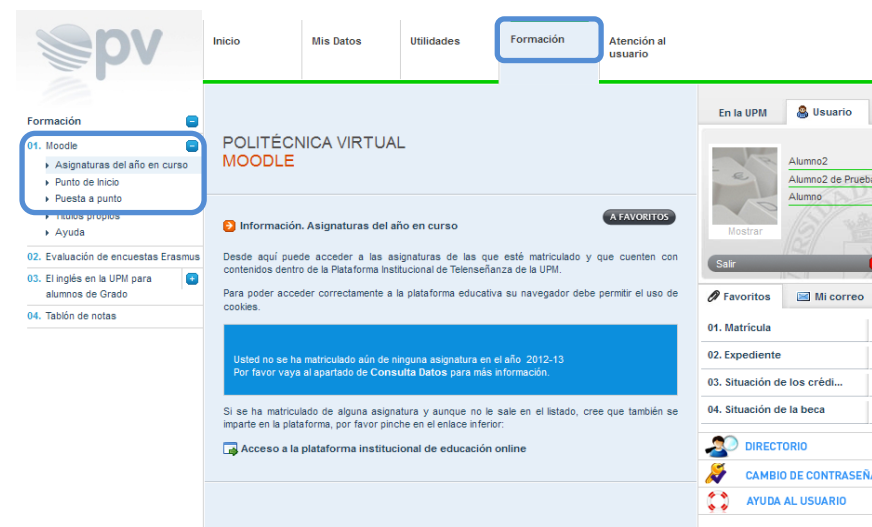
pv

Inicio
Mis Datos
Utilidades
Formación
Atención al usuario

Formación
01. Moodle
Asignaturas del año en curso
Punto de Inicio
Puesta a punto
Títulos propios
Ayuda
02. Evaluación de encuestas Erasmus
03. El inglés en la UPM para alumnos de Grado
04. Tablón de notas

POLITÉCNICA VIRTUAL
MOODLE

Información. Asignaturas del año en curso
A FAVORITOS

Desde aquí puede acceder a las asignaturas de las que esté matriculado y que cuenten con contenidos dentro de la Plataforma Institucional de Telenseñanza de la UPM.

Para poder acceder correctamente a la plataforma educativa su navegador debe permitir el uso de cookies.

Usted no se ha matriculado aún de ninguna asignatura en el año 2012-13
Por favor vaya al apartado de Consulta Datos para más información.

Si se ha matriculado de alguna asignatura y aunque no le sale en el listado, cree que también se imparte en la plataforma, por favor pinche en el enlace inferior:

Acceso a la plataforma institucional de educación online

En la UPM
Usuario
Alumno2
Alumno2 de Prueba
Alumno
Mostrar
Salir

Favoritos
Mi correo
01. Matrícula
02. Expediente
03. Situación de los crédi...
04. Situación de la beca

DIRECTORIO
CAMBIO DE CONTRASEÑ
AYUDA AL USUARIO